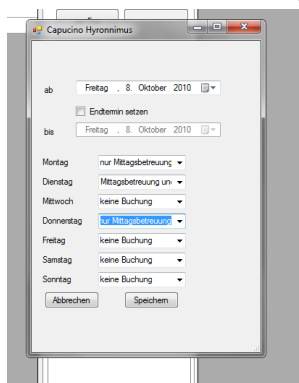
Capucino Hyronnimus

ab Freitag , 8. Oktober 2010

Endtermin setzen

bis Freitag , 8. Oktober 2010

Montag nur Mittagsbetreuung

Dienstag Mittagsbetreuung und

Mittwoch keine Buchung

Donnerstag nur Mittagsbetreuung

Freitag keine Buchung

Samstag keine Buchung

Sonntag keine Buchung

Abbrechen Speichern